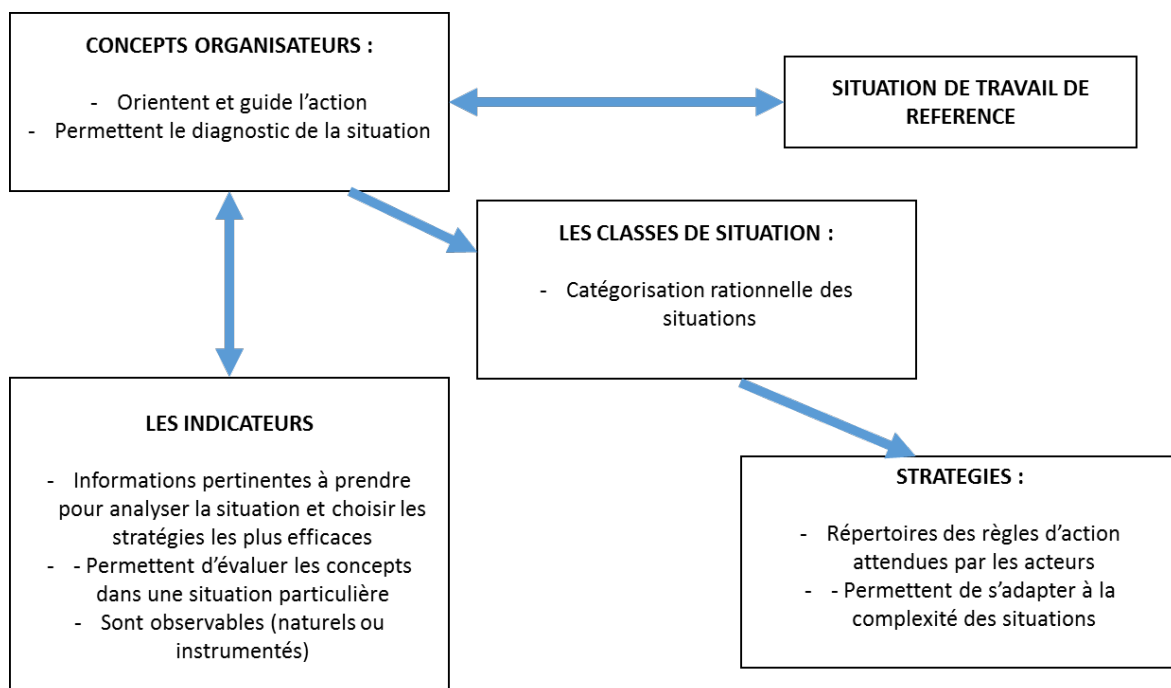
CONCEPTS ORGANISATEURS :

- Orientent et guide l'action
- Permettent le diagnostic de la situation

SITUATION DE TRAVAIL DE REFERENCE

LES CLASSES DE SITUATION :

- Catégorisation rationnelle des situations

LES INDICATEURS

- Informations pertinentes à prendre pour analyser la situation et choisir les stratégies les plus efficaces
- - Permettent d'évaluer les concepts dans une situation particulière
- Sont observables (naturels ou instrumentés)

STRATEGIES :

- Répertoires des règles d'action attendues par les acteurs
- - Permettent de s'adapter à la complexité des situations